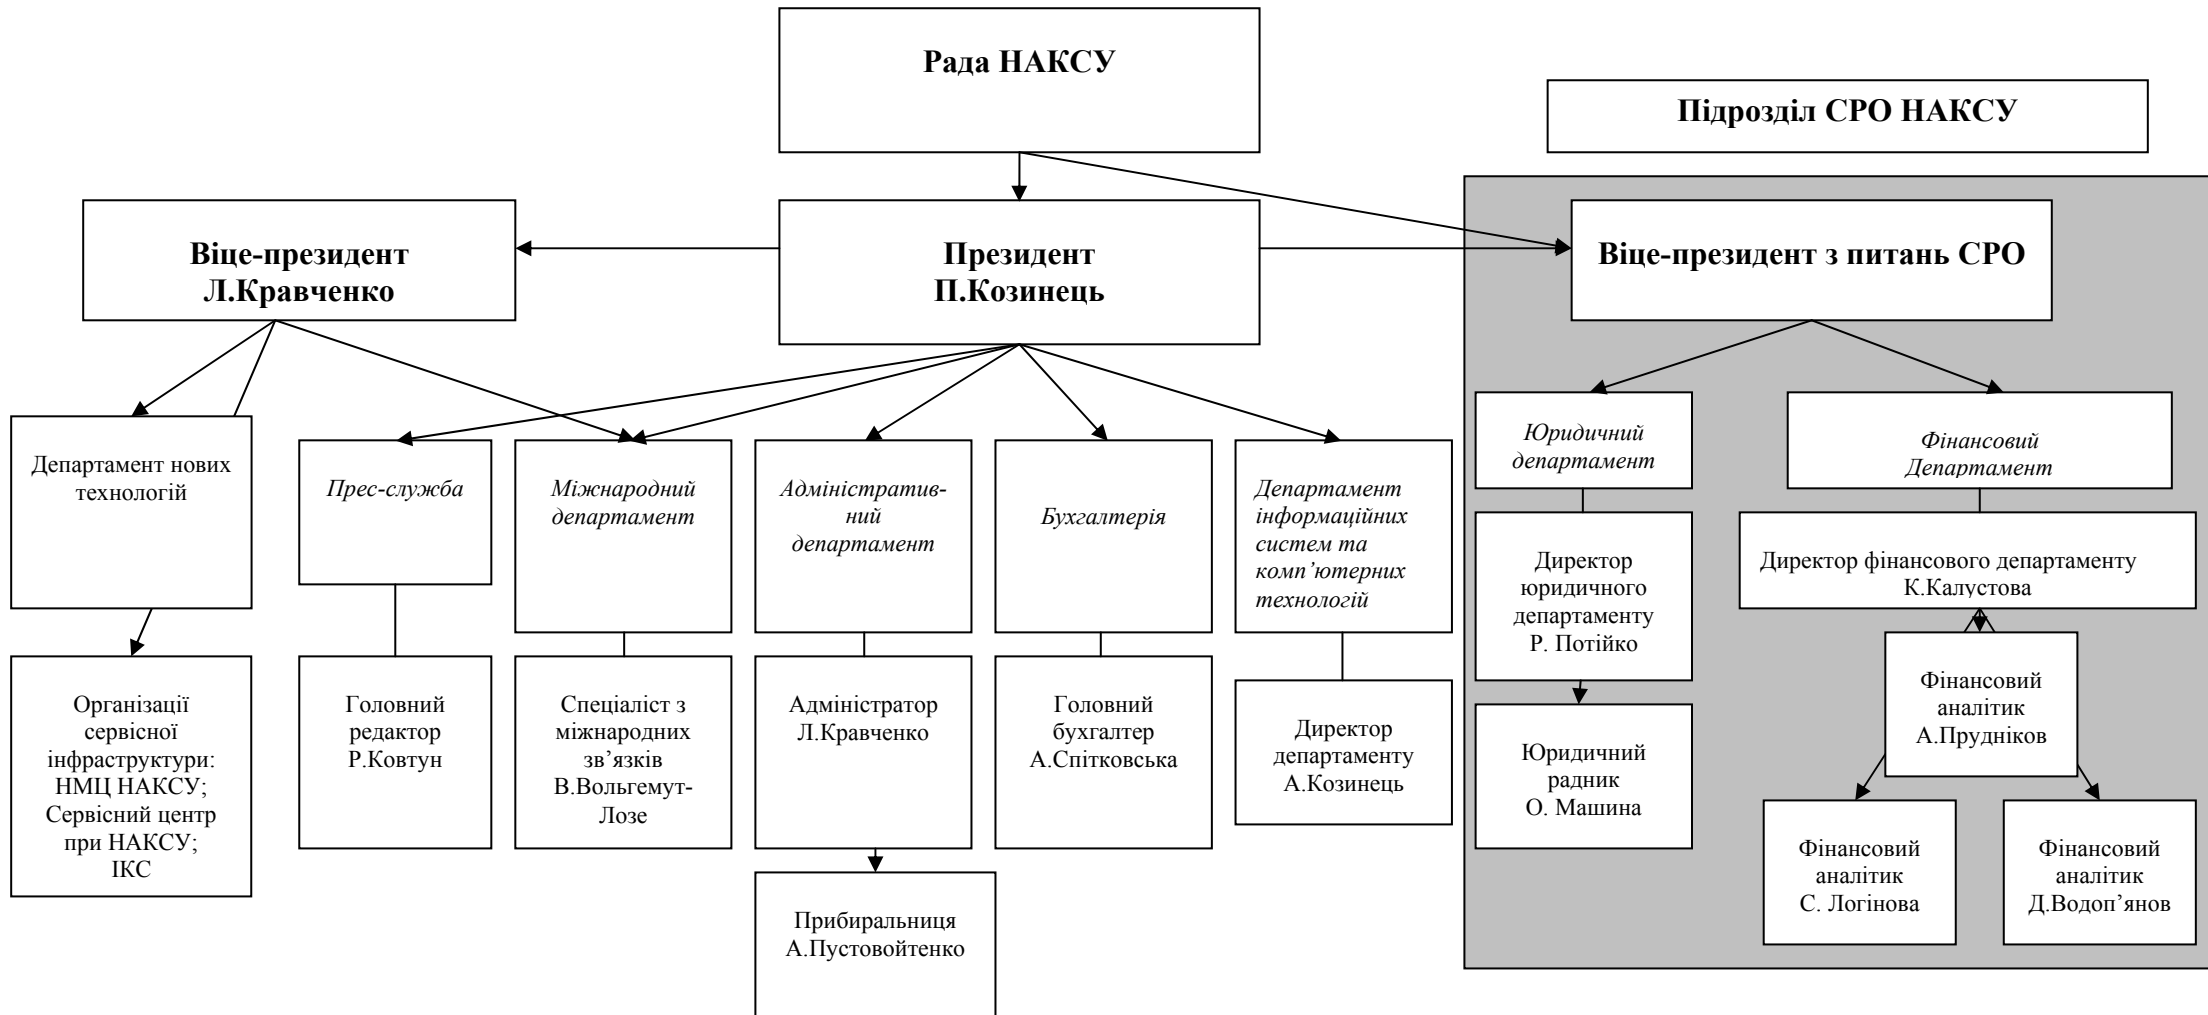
Рада НАКСУ

Підрозділ СРО НАКСУ

Віце-президент Л.Кравченко

Президент П.Козинець

Віце-президент з питань СРО

Департамент нових технологій

Організації сервісної інфраструктури: НМЦ НАКСУ; Сервісний центр при НАКСУ; ІКС

Прес-служба

Головний редактор Р.Ковтун

Міжнародний департамент

Спеціаліст з міжнародних зв'язків В.Вольгемут-Лозе

Адміністратив-ний департамент

Адміністратор Л.Кравченко

Прибиральниця А.Пустовойтенко

Бухгалтерія

Головний бухгалтер А.Спітковська

Департамент інформаційних систем та комп'ютерних технологій

Директор департаменту А.Козинець

Юридичний департамент

Директор юридичного департаменту Р. Потійко

Юридичний радник О. Машина

Фінансовий Департамент

Директор фінансового департаменту К.Калустова

Фінансовий аналітик А.Прудніков

Фінансовий аналітик С. Логінова

Фінансовий аналітик Д.Водоп'янов